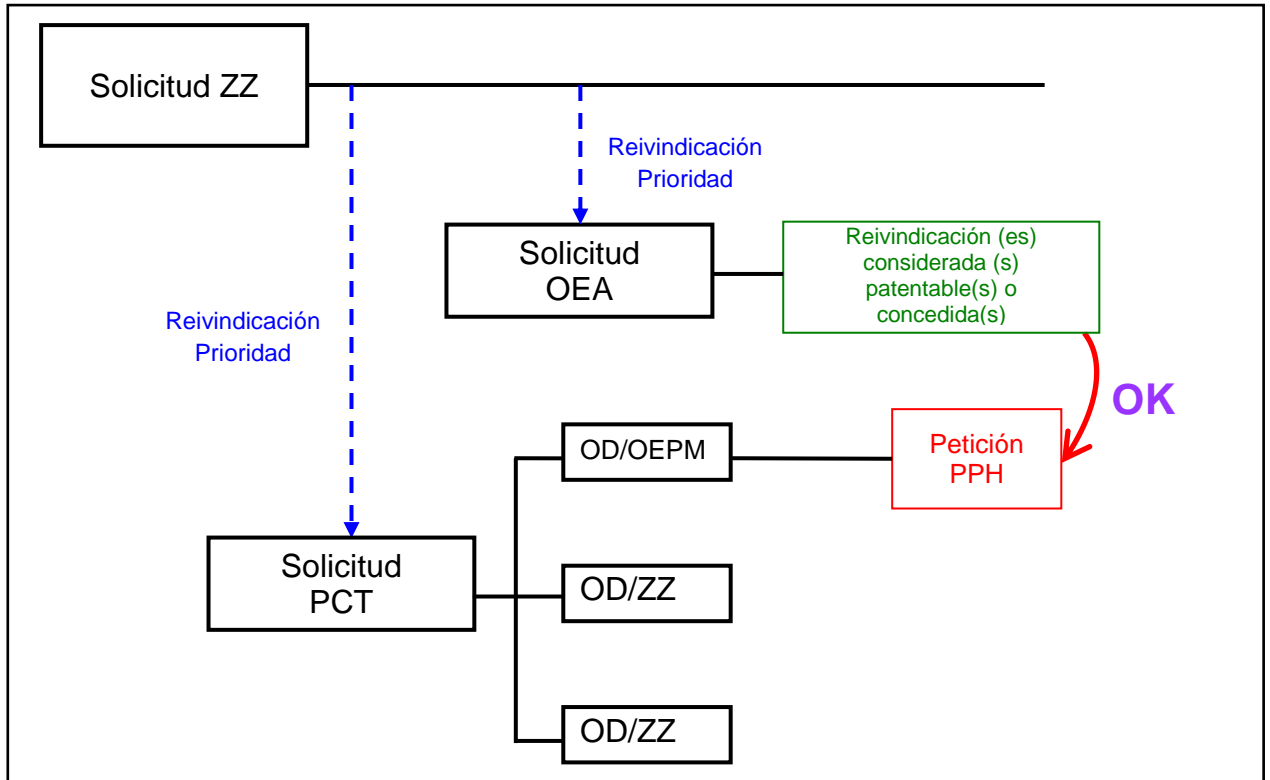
Solicitud ZZ

Reivindicación Prioridad

Solicitud OEA

Reivindicación (es) considerada (s) patentable(s) o concedida(s)

Reivindicación Prioridad

OK

OD/OEPM

Petición PPH

Solicitud PCT

OD/ZZ

OD/ZZ